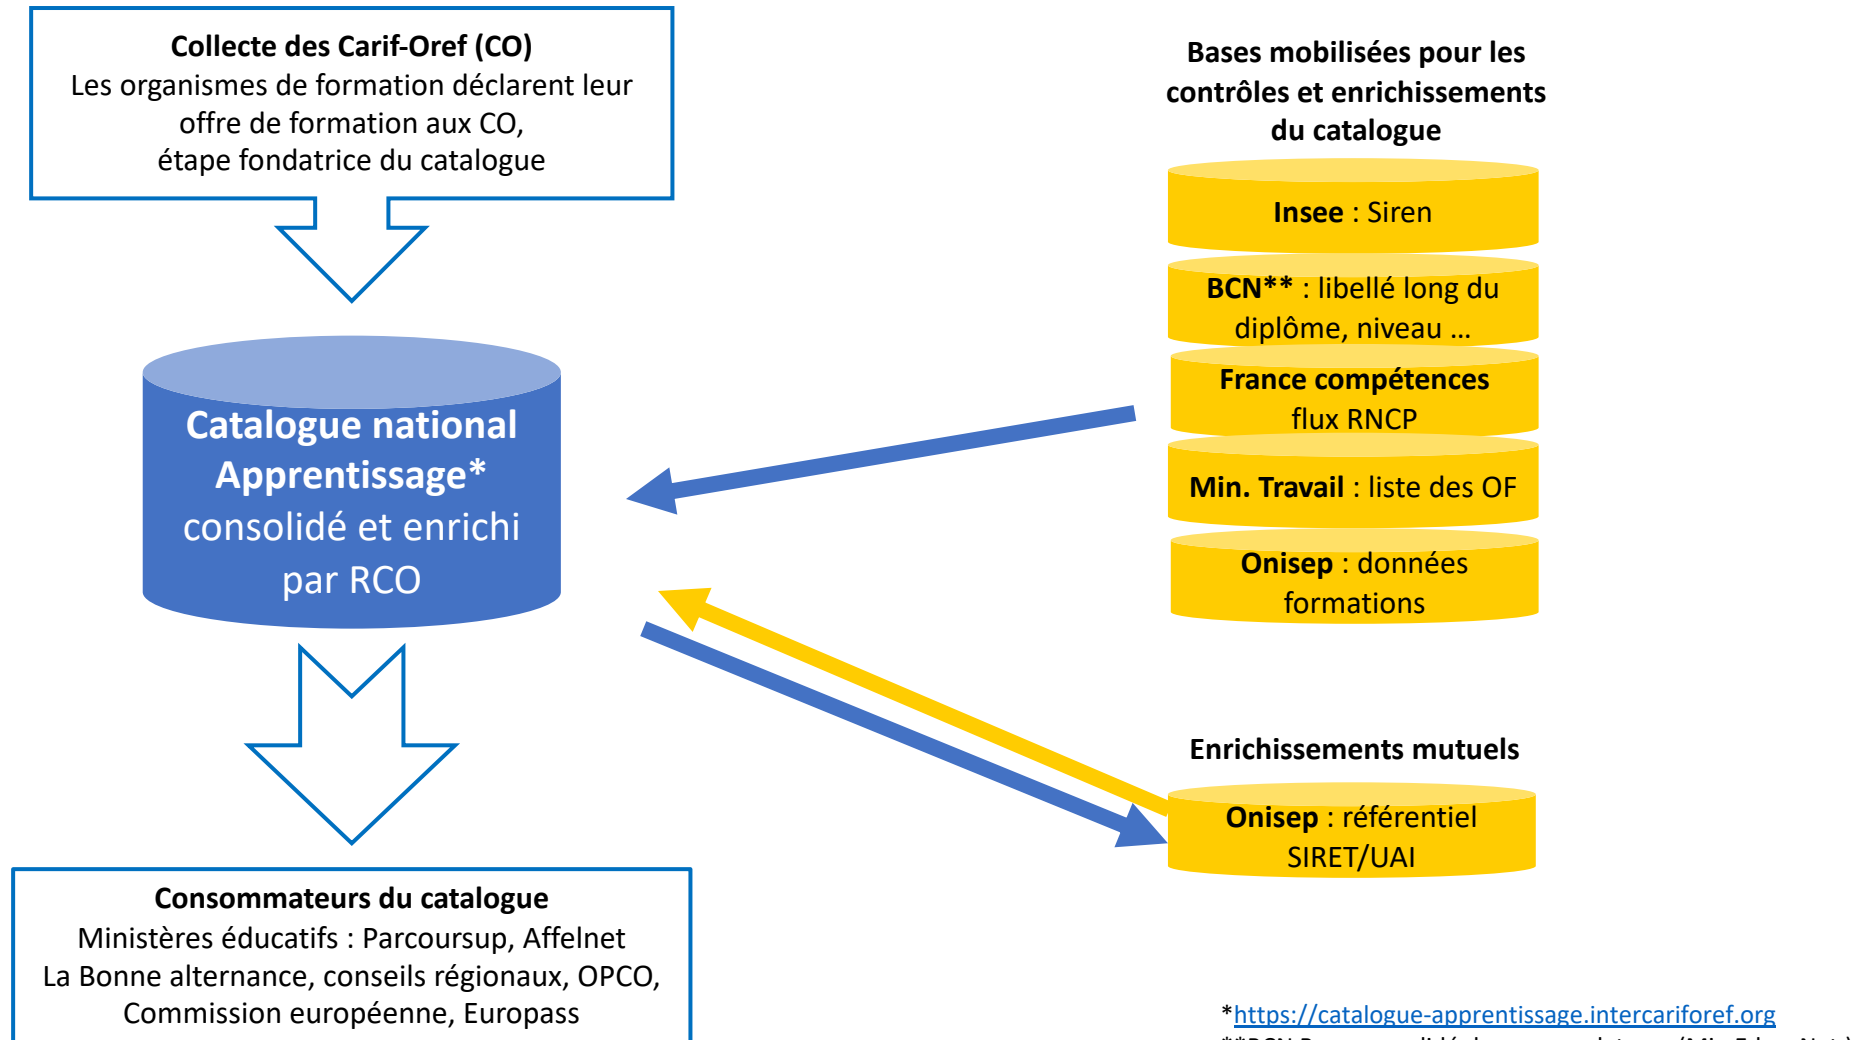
**Collecte des Carif-Oref (CO)**
Les organismes de formation déclarent leur offre de formation aux CO, étape fondatrice du catalogue

**Catalogue national Apprentissage***
consolidé et enrichi par RCO

**Consommateurs du catalogue**
Ministères éducatifs : Parcoursup, Affelnet
La Bonne alternance, conseils régionaux, OPCO, Commission européenne, Europass

**Bases mobilisées pour les contrôles et enrichissements du catalogue**

**Insee** : Siren

**BCN**** : libellé long du diplôme, niveau …

**France compétences** flux RNCP

**Min. Travail** : liste des OF

**Onisep** : données formations

**Enrichissements mutuels**

**Onisep** : référentiel SIRET/UAI

*https://catalogue-apprentissage.intercariforef.org
**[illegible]